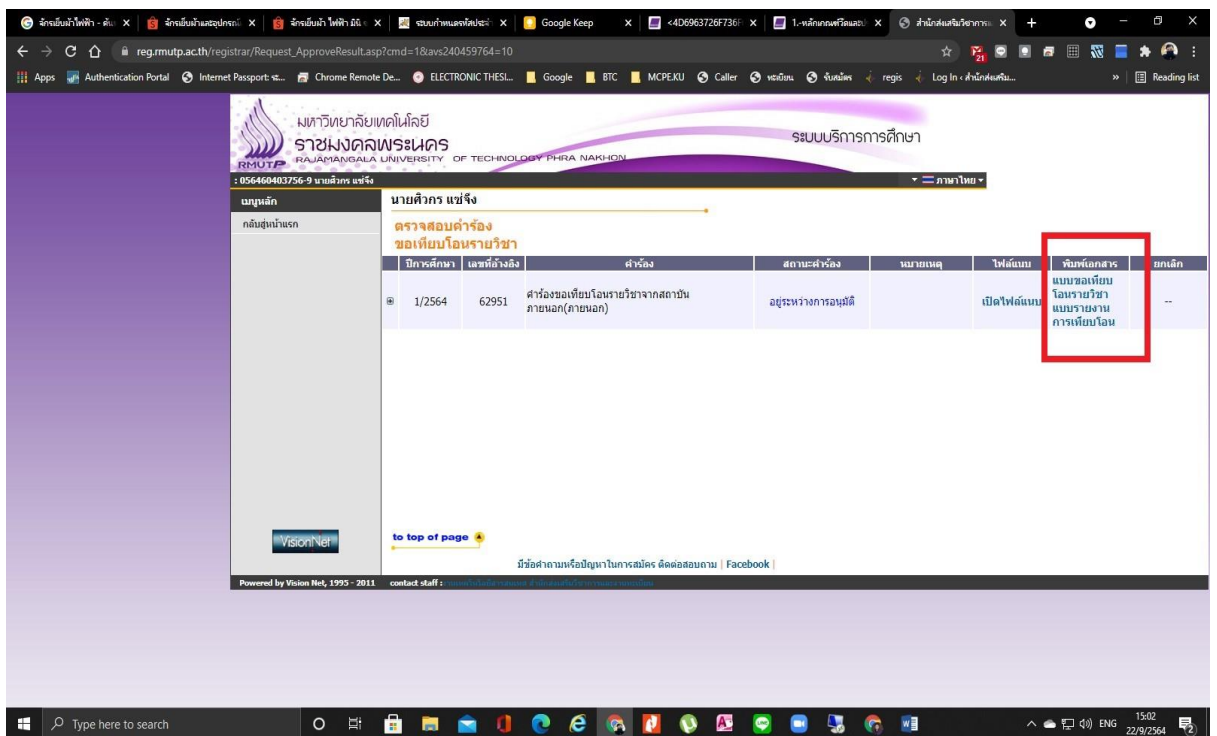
จักรเย็บผ้าไฟฟ้า - ค้น × | จักรเย็บผ้าและอุปกรณ์ × | จักรเย็บผ้า ไฟฟ้า มินิ × | ระบบกำหนดรหัสประจำ × | Google Keep × | <4D6963726F736 × | 1.-หลักเกณฑ์วิธีและ × | สำนักส่งเสริมวิชาการ ×

reg.rmutp.ac.th/registrar/Request_ApproveResult.asp?cmd=1&avs240459764=10

Apps | Authentication Portal | Internet Passport: ร... | Chrome Remote De... | ELECTRONIC THESI... | Google | BTC | MCPE.KU | Caller | ทะเบียน | รับสมัคร | regis | Log In ‹ สำนักส่งเสริม... | » | Reading list

มหาวิทยาลัยเทคโนโลยี
ราชมงคลพระนคร
RMUTP RAJAMANGALA UNIVERSITY OF TECHNOLOGY PHRA NAKHON

ระบบบริการการศึกษา

: 056460403756-9 นายศิวกร แซ่จึง

ภาษาไทย

เมนูหลัก
กลับสู่หน้าแรก

นายศิวกร แซ่จึง

ตรวจสอบคำร้อง
ขอเทียบโอนรายวิชา

| | ปีการศึกษา | เลขที่อ้างอิง | คำร้อง | สถานะคำร้อง | หมายเหตุ | ไฟล์แนบ | พิมพ์เอกสาร | ยกเลิก |
|---|---|---|---|---|---|---|---|---|
| ⊞ | 1/2564 | 62951 | คำร้องขอเทียบโอนรายวิชาจากสถาบันภายนอก(ภายนอก) | อยู่ระหว่างการอนุมัติ | | เปิดไฟล์แนบ | แบบขอเทียบโอนรายวิชา แบบรายงานการเทียบโอน | -- |

VisionNet

to top of page

มีข้อคำถามหรือปัญหาในการสมัคร ติดต่อสอบถาม | Facebook |

Powered by Vision Net, 1995 - 2011 contact staff : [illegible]

Type here to search

ENG 15:02 22/9/2564